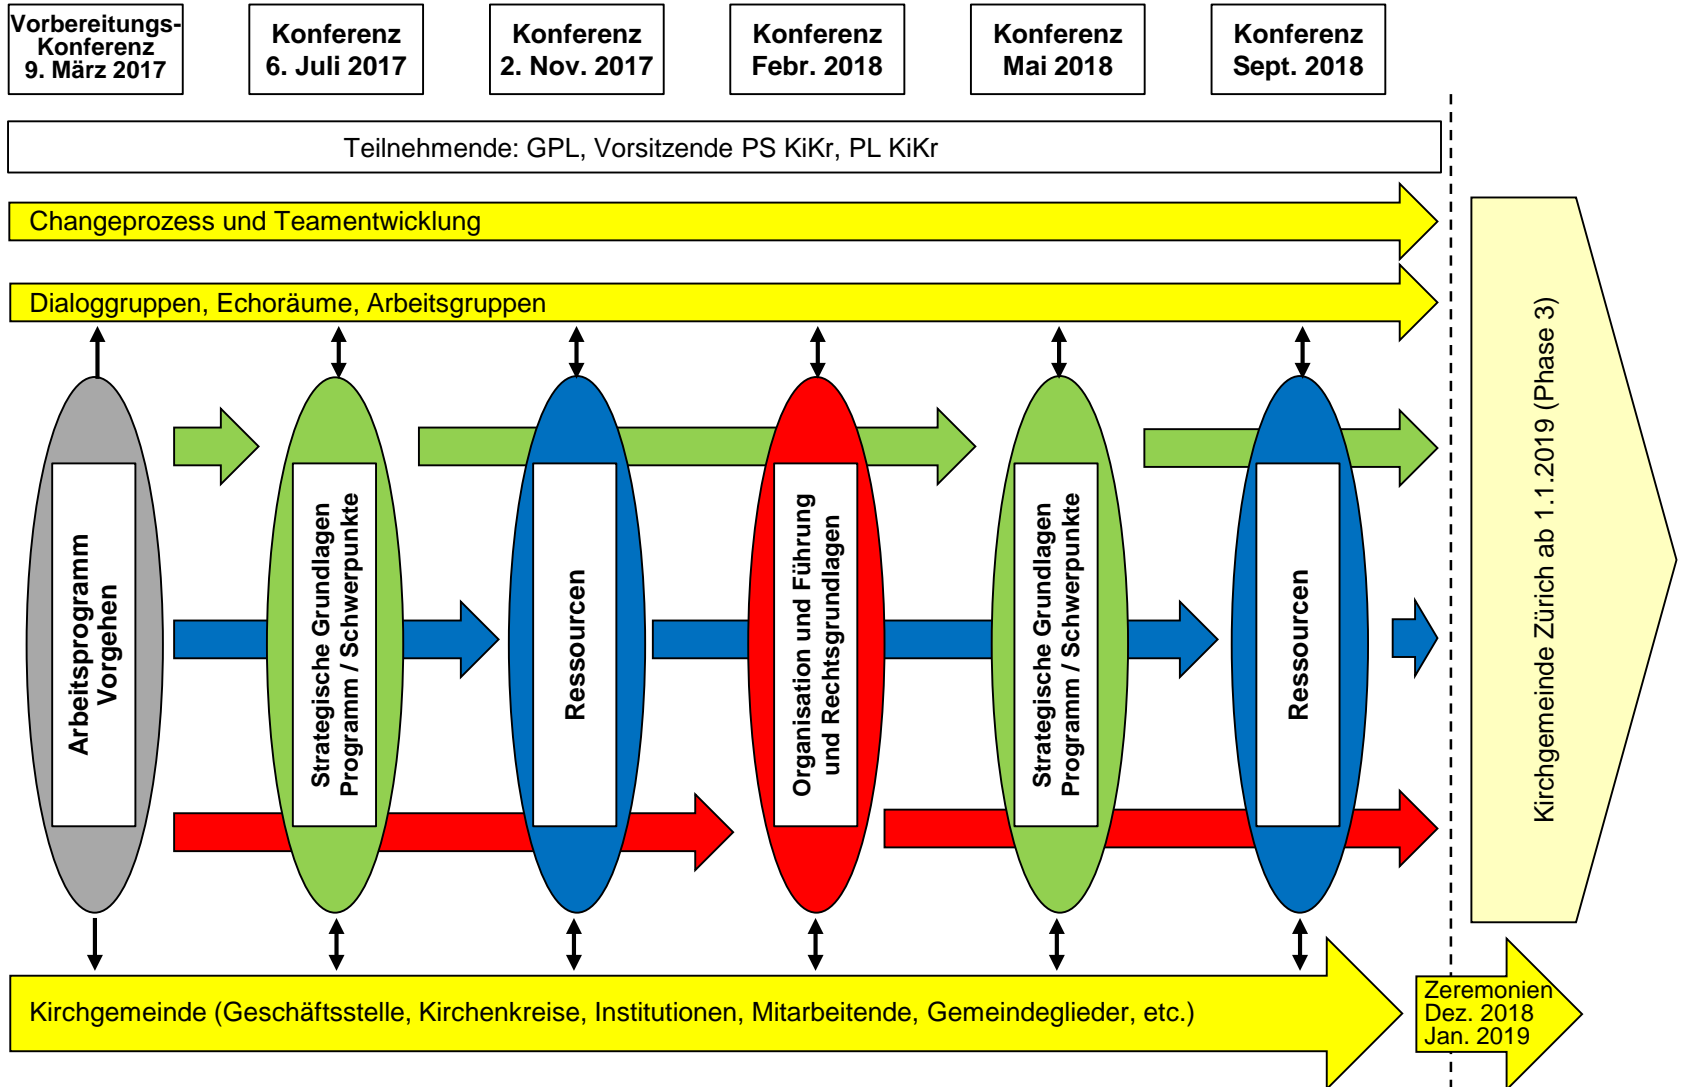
Vorbereitungs-Konferenz
9. März 2017

Konferenz
6. Juli 2017

Konferenz
2. Nov. 2017

Konferenz
Febr. 2018

Konferenz
Mai 2018

Konferenz
Sept. 2018

Teilnehmende: GPL, Vorsitzende PS KiKr, PL KiKr

Changeprozess und Teamentwicklung

Dialoggruppen, Echoräume, Arbeitsgruppen

Arbeitsprogramm
Vorgehen

Strategische Grundlagen
Programm / Schwerpunkte

Ressourcen

Organisation und Führung
und Rechtsgrundlagen

Strategische Grundlagen
Programm / Schwerpunkte

Ressourcen

Kirchgemeinde Zürich ab 1.1.2019 (Phase 3)

Kirchgemeinde (Geschäftsstelle, Kirchenkreise, Institutionen, Mitarbeitende, Gemeindeglieder, etc.)

Zeremonien
Dez. 2018
Jan. 2019